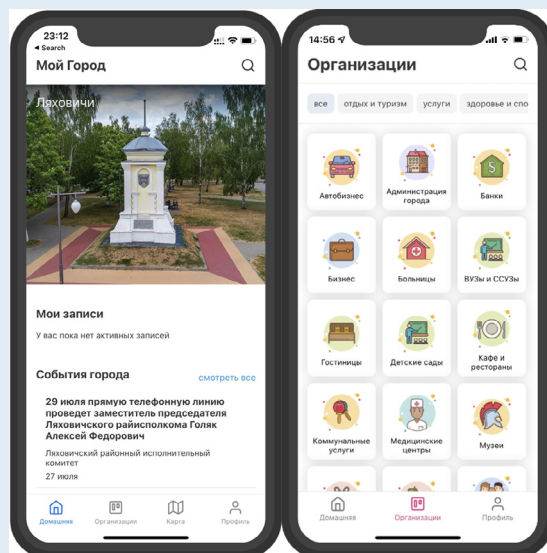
23:12
◂ Search
Мой Город

Ляховичи

Мои записи
У вас пока нет активных записей

События города
смотреть все

29 июля прямую телефонную линию проведет заместитель председателя Ляховичского райисполкома Голяк Алексей Федорович
Ляховичский районный исполнительный комитет
27 июля

Домашняя
Организации
Карта
Профиль

14:56
Организации

все
отдых и туризм
услуги
здоровье и спо

Автобизнес
Администрация города
Банки
Бизнес
Больницы
ВУЗы и ССУЗы
Гостиницы
Детские сады
Кафе и рестораны
Коммунальные услуги
Медицинские центры
Музеи

Домашняя
Организации
Профиль